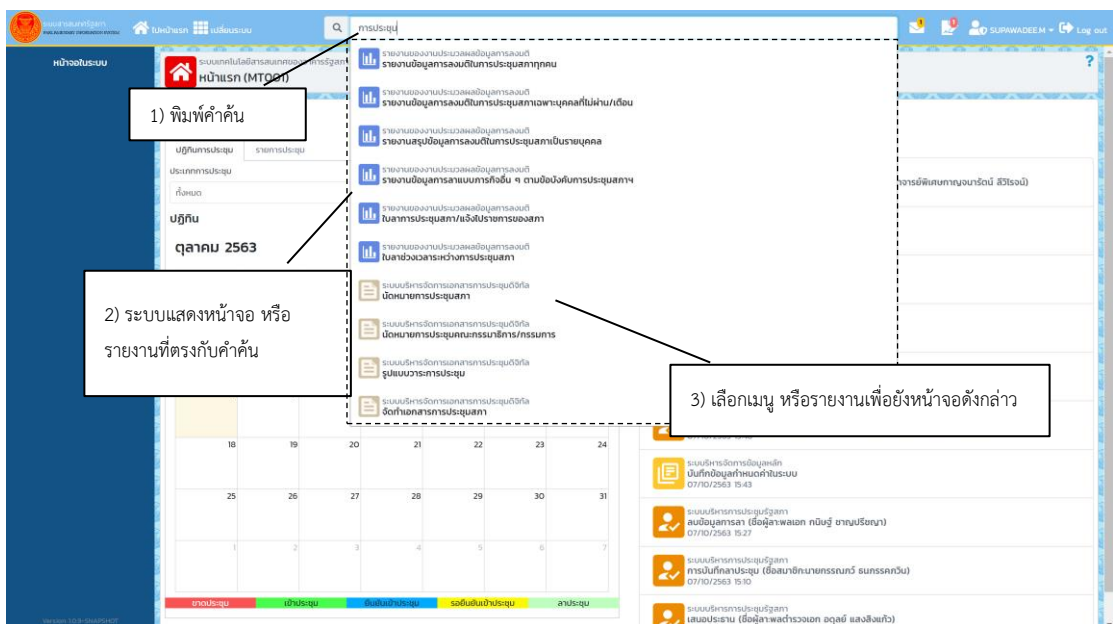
ระบบสารสนเทศรัฐสภา
PARLIAMENT INFORMATION SYSTEM
ไปหน้าแรก เปลี่ยนระบบ
การประชุม
SUPAWADEE.M Log out

หน้าจอในระบบ
ระบบเทคโนโลยีสารสนเทศของสำนักงานเลขาธิการรัฐสภา
หน้าแรก (MT001)

1) พิมพ์คำค้น

ปฏิทินการประชุม รายการประชุม
ประเภทการประชุม
ทั้งหมด
ปฏิทิน
ตุลาคม 2563

2) ระบบแสดงหน้าจอ หรือรายงานที่ตรงกับคำค้น

รายงานของงานประมวลผลข้อมูลการลงมติ
รายงานข้อมูลการลงมติในการประชุมสภาทุกคน
รายงานของงานประมวลผลข้อมูลการลงมติ
รายงานข้อมูลการลงมติในการประชุมสภาเฉพาะบุคคลที่ไม่ผ่าน/เดือน
รายงานของงานประมวลผลข้อมูลการลงมติ
รายงานสรุปข้อมูลการลงมติในการประชุมสภาเป็นรายบุคคล
รายงานของงานประมวลผลข้อมูลการลงมติ
รายงานข้อมูลการลาแบบการกิจอื่น ๆ ตามข้อบังคับการประชุมสภาฯ
รายงานของงานประมวลผลข้อมูลการลงมติ
ใบลาการประชุมสภา/แจ้งไปราชการของสภา
รายงานของงานประมวลผลข้อมูลการลงมติ
ใบลาช่วงเวลาระหว่างการประชุมสภา
ระบบบริหารจัดการเอกสารการประชุมดิจิทัล
นัดหมายการประชุมสภา
ระบบบริหารจัดการเอกสารการประชุมดิจิทัล
นัดหมายการประชุมคณะกรรมาธิการ/กรรมการ
ระบบบริหารจัดการเอกสารการประชุมดิจิทัล
รูปแบบวาระการประชุม
ระบบบริหารจัดการเอกสารการประชุมดิจิทัล
จัดทำเอกสารการประชุมสภา

3) เลือกเมนู หรือรายงานเพื่อยังหน้าจอดังกล่าว

จารย์พิเศษกาญจนารัตน์ ลีวิโรจน์)

| 18 | 19 | 20 | 21 | 22 | 23 | 24 |
|---|---|---|---|---|---|---|
| 25 | 26 | 27 | 28 | 29 | 30 | 31 |
| 1 | 2 | 3 | 4 | 5 | 6 | 7 |

ขาดประชุม เข้าประชุม ยืนยันเข้าประชุม รอยืนยันเข้าประชุม ลาประชุม

ระบบบริหารจัดการข้อมูลหลัก
บันทึกข้อมูลกำหนดค่าในระบบ
07/10/2563 15:43
ระบบบริหารการประชุมรัฐสภา
ลบข้อมูลการลา (ชื่อผู้ลา:พลเอก ทนินฐ์ ชาญปรีชญา)
07/10/2563 15:27
ระบบบริหารการประชุมรัฐสภา
การบันทึกลาประชุม (ชื่อสมาชิก:นายกรรณวร์ ธนกรคกวิน)
07/10/2563 15:10
ระบบบริหารการประชุมรัฐสภา
เสนอประธาน (ชื่อผู้ลา:พลตำรวจเอก อดุลย์ แสงสิงแก้ว)

Version: 1.0.9-SNAPSHOT